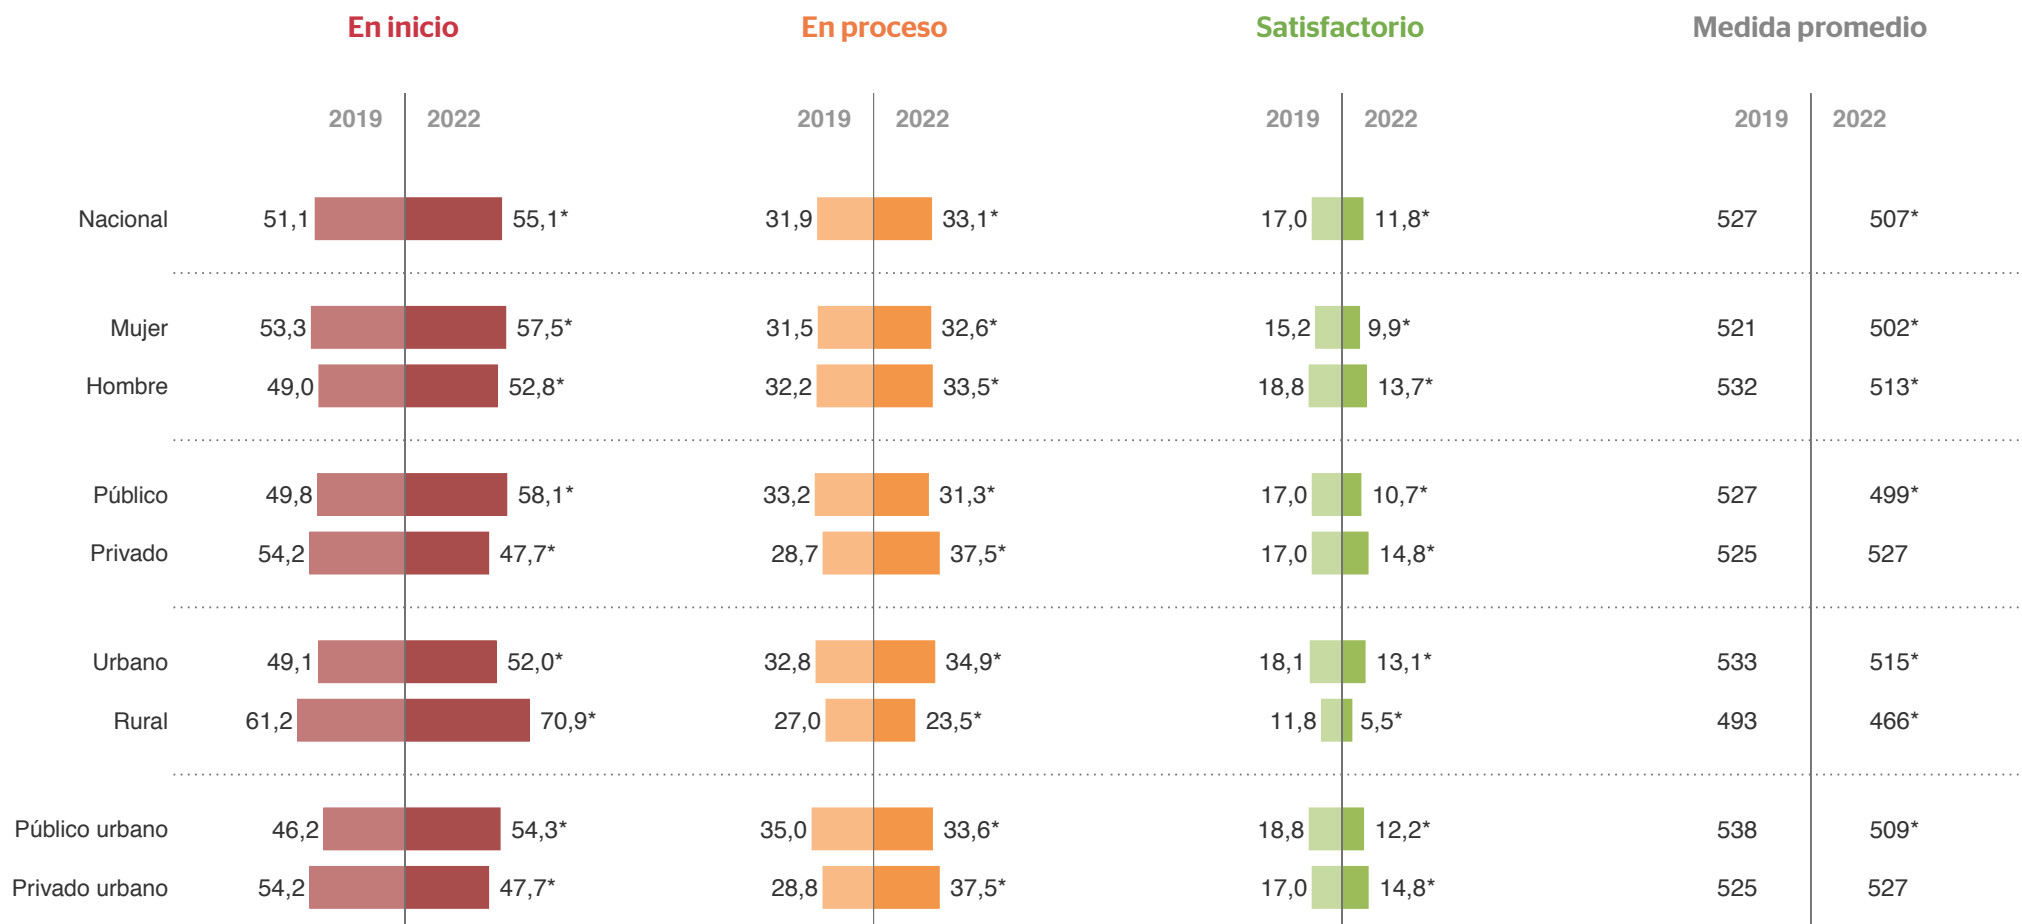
En inicio

En proceso

Satisfactorio

Medida promedio

| | En inicio 2019 | En inicio 2022 | En proceso 2019 | En proceso 2022 | Satisfactorio 2019 | Satisfactorio 2022 | Medida promedio 2019 | Medida promedio 2022 |
|---|---|---|---|---|---|---|---|---|
| Nacional | 51,1 | 55,1* | 31,9 | 33,1* | 17,0 | 11,8* | 527 | 507* |
| Mujer | 53,3 | 57,5* | 31,5 | 32,6* | 15,2 | 9,9* | 521 | 502* |
| Hombre | 49,0 | 52,8* | 32,2 | 33,5* | 18,8 | 13,7* | 532 | 513* |
| Público | 49,8 | 58,1* | 33,2 | 31,3* | 17,0 | 10,7* | 527 | 499* |
| Privado | 54,2 | 47,7* | 28,7 | 37,5* | 17,0 | 14,8* | 525 | 527 |
| Urbano | 49,1 | 52,0* | 32,8 | 34,9* | 18,1 | 13,1* | 533 | 515* |
| Rural | 61,2 | 70,9* | 27,0 | 23,5* | 11,8 | 5,5* | 493 | 466* |
| Público urbano | 46,2 | 54,3* | 35,0 | 33,6* | 18,8 | 12,2* | 538 | 509* |
| Privado urbano | 54,2 | 47,7* | 28,8 | 37,5* | 17,0 | 14,8* | 525 | 527 |